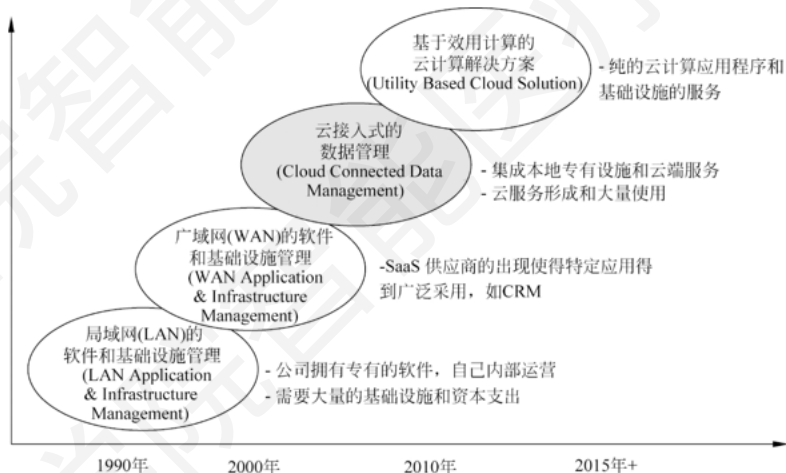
基于效用计算的云计算解决方案 (Utility Based Cloud Solution)

- 纯的云计算应用程序和基础设施的服务

云接入式的数据管理 (Cloud Connected Data Management)

- 集成本地专有设施和云端服务
- 云服务形成和大量使用

广域网(WAN)的软件和基础设施管理 (WAN Application & Infrastructure Management)

-SaaS 供应商的出现使得特定应用得到广泛采用，如CRM

局域网(LAN)的软件和基础设施管理 (LAN Application & Infrastructure Management)

- 公司拥有专有的软件，自己内部运营
- 需要大量的基础设施和资本支出

1990年 2000年 2010年 2015年+